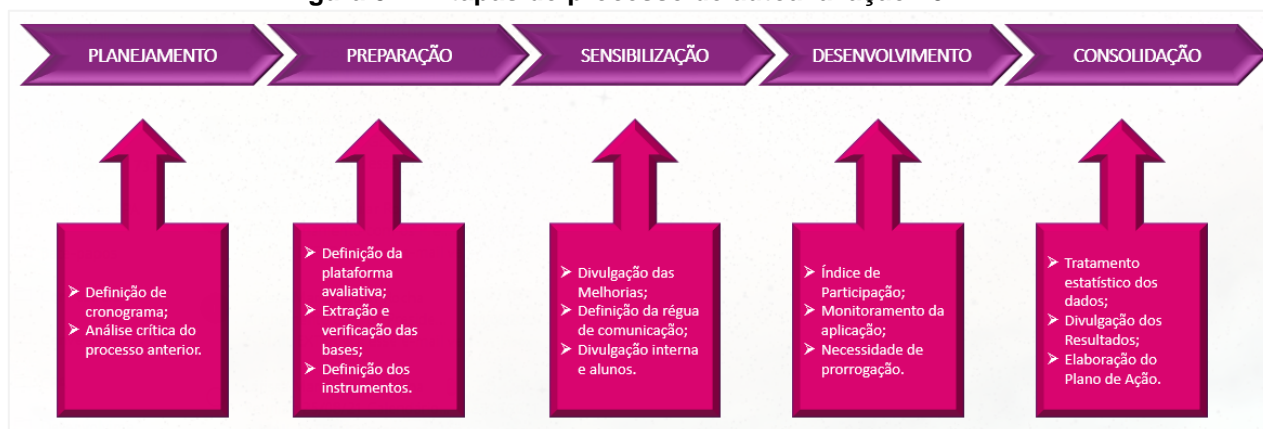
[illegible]

PLANEJAMENTO

PREPARAÇÃO

SENSIBILIZAÇÃO

DESENVOLVIMENTO

CONSOLIDAÇÃO

➤ Definição de cronograma;
➤ Análise crítica do processo anterior.

➤ Definição da plataforma avaliativa;
➤ Extração e verificação das bases;
➤ Definição dos instrumentos.

➤ Divulgação das Melhorias;
➤ Definição da régua de comunicação;
➤ Divulgação interna e alunos.

➤ Índice de Participação;
➤ Monitoramento da aplicação;
➤ Necessidade de prorrogação.

➤ Tratamento estatístico dos dados;
➤ Divulgação dos Resultados;
➤ Elaboração do Plano de Ação.